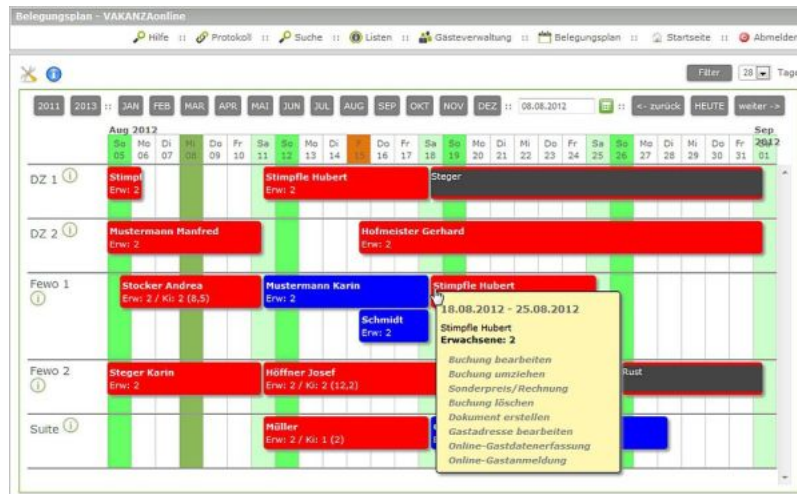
Belegungsplan - VAKANZAonline

Hilfe :: Protokoll :: Suche :: Listen :: Gästeverwaltung :: Belegungsplan :: Startseite :: Abmelden

Filter 28 Tag

2011 2013 :: JAN FEB MAR APR MAI JUN JUL AUG SEP OKT NOV DEZ :: 08.08.2012 :: <- zurück HEUTE weiter ->

Aug 2012

| | Sa 05 | Mo 06 | Di 07 | Mi 08 | Do 09 | Fr 10 | Sa 11 | So 12 | Mo 13 | Di 14 | Mi 15 | Do 16 | Fr 17 | Sa 18 | So 19 | Mo 20 | Di 21 | Mi 22 | Do 23 | Fr 24 | Sa 25 | So 26 | Mo 27 | Di 28 | Mi 29 | Do 30 | Fr 31 | Sep 2012 01 |
|---|---|---|---|---|---|---|---|---|---|---|---|---|---|---|---|---|---|---|---|---|---|---|---|---|---|---|---|---|

DZ 1
Stimpfl Erw: 2
Stimpfle Hubert Erw: 2
Steger

DZ 2
Mustermann Manfred Erw: 2
Hofmeister Gerhard Erw: 2

Fewo 1
Stocker Andrea Erw: 2 / Ki: 2 (8,5)
Mustermann Karin Erw: 2
Schmidt Erw: 2
Stimpfle Hubert

18.08.2012 - 25.08.2012
Stimpfle Hubert
Erwachsene: 2
Buchung bearbeiten
Buchung umziehen
Sonderpreis/Rechnung
Buchung löschen
Dokument erstellen
Gastadresse bearbeiten
Online-Gastdatenerfassung
Online-Gastanmeldung

Fewo 2
Steger Karin Erw: 2
Höffner Josef Erw: 2 / Ki: 2 (12,2)
Rust

Suite
Müller Erw: 2 / Ki: 1 (2)